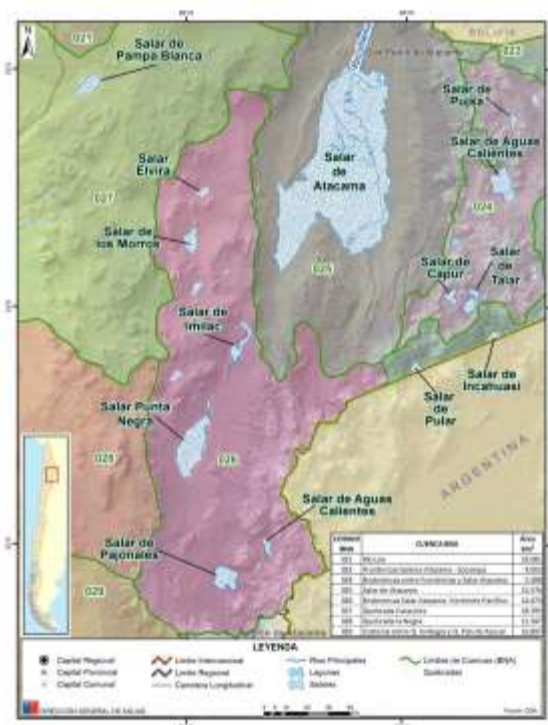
N

021

Salar de Pampa Blanca

BOLIVIA

023

Salar de Pujsa

Salar de Aguas Calientes

Salar de Atacama

Salar Elvira

027

Salar de los Morros

024

025

Salar de Capur

Salar de Talar

Salar de Imilac

Salar de Incahuasi

Salar de Pular

Salar Punta Negra

028

026

ARGENTINA

Salar de Aguas Calientes

Salar de Pajonales

029

| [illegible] | CUENCA BNA | Área km² |
|---|---|---|
| 021 | Río Loa | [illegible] |
| 022 | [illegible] | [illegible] |
| 023 | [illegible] | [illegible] |
| 024 | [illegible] | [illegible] |
| 025 | Salar de Atacama | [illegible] |
| 026 | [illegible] | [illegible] |
| 027 | Quebrada Caracoles | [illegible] |
| 028 | Quebrada la Negra | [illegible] |
| 029 | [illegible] | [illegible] |

LEYENDA

Capital Regional
Capital Provincial
Capital Comunal
Límite Internacional
Límite Regional
Carretera Longitudinal
Ríos Principales
Lagunas
Salares
Límites de Cuencas (BNA)
Quebradas

DIRECCIÓN GENERAL DE AGUAS

Fuente: DGA